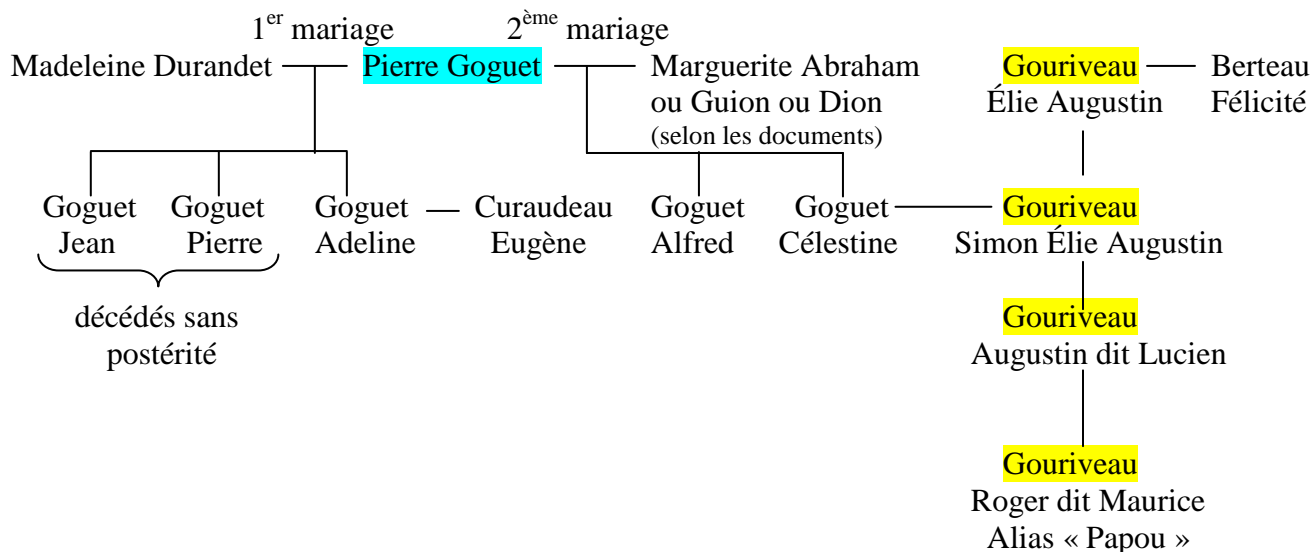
1$^{er}$ mariage 2$^{ème}$ mariage

Madeleine Durandet — Pierre Goguet — Marguerite Abraham ou Guion ou Dion (selon les documents)

Gouriveau Élie Augustin — Berteau Félicité

Goguet Jean

Goguet Pierre

décédés sans postérité

Goguet Adeline — Curaudeau Eugène

Goguet Alfred

Goguet Célestine — Gouriveau Simon Élie Augustin

Gouriveau Augustin dit Lucien

Gouriveau Roger dit Maurice Alias « Papou »